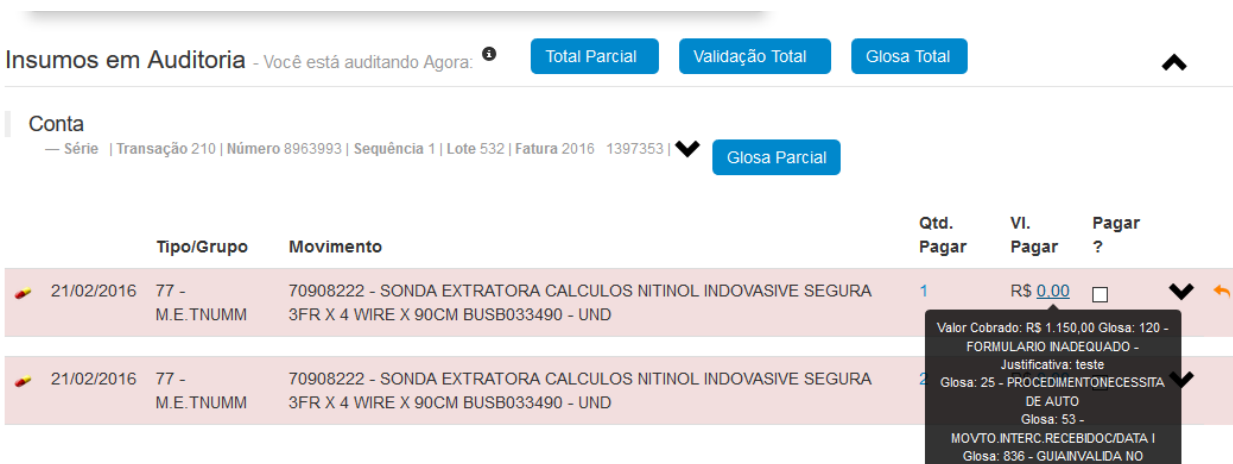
Insumos em Auditoria - Você está auditando Agora:

Total Parcial Validação Total Glosa Total

Conta
— Série | Transação 210 | Número 8963993 | Sequência 1 | Lote 532 | Fatura 2016 1397353 |

Glosa Parcial

| | Tipo/Grupo | Movimento | Qtd. Pagar | Vl. Pagar | Pagar ? |
|---|---|---|---|---|---|
| 21/02/2016 | 77 - M.E.TNUMM | 70908222 - SONDA EXTRATORA CALCULOS NITINOL INDOVASIVE SEGURA 3FR X 4 WIRE X 90CM BUSB033490 - UND | 1 | R$ 0.00 | |
| 21/02/2016 | 77 - M.E.TNUMM | 70908222 - SONDA EXTRATORA CALCULOS NITINOL INDOVASIVE SEGURA 3FR X 4 WIRE X 90CM BUSB033490 - UND | 2 | | |

Valor Cobrado: R$ 1.150,00 Glosa: 120 - FORMULARIO INADEQUADO - Justificativa: teste
Glosa: 25 - PROCEDIMENTONECESSITA DE AUTO
Glosa: 53 - MOVTO.INTERC.RECEBIDOC/DATA I
Glosa: 836 - GUIAINVALIDA NO